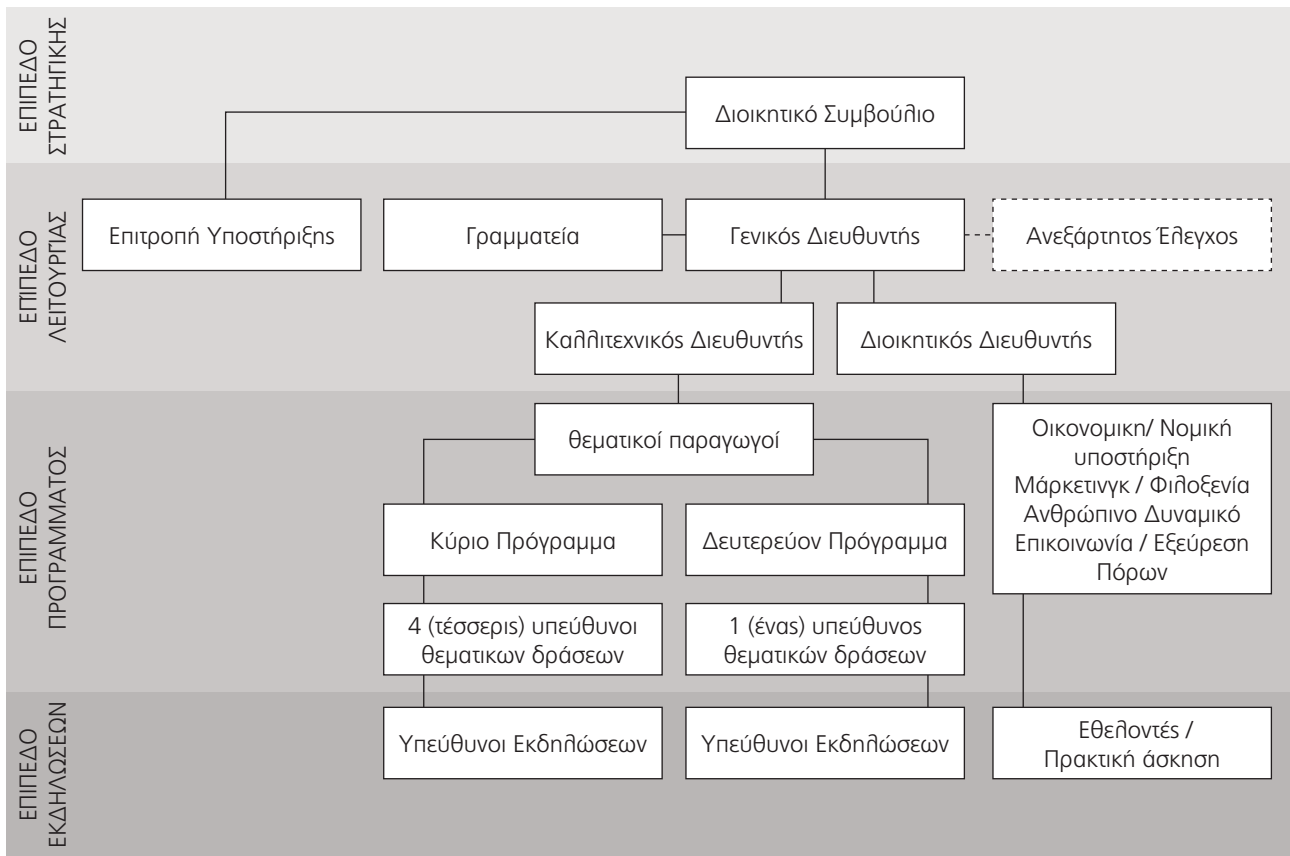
ΕΠΙΠΕΔΟ ΣΤΡΑΤΗΓΙΚΗΣ

Διοικητικό Συμβούλιο

ΕΠΙΠΕΔΟ ΛΕΙΤΟΥΡΓΙΑΣ

Επιτροπή Υποστήριξης

Γραμματεία

Γενικός Διευθυντής

Ανεξάρτητος Έλεγχος

Καλλιτεχνικός Διευθυντής

Διοικητικός Διευθυντής

ΕΠΙΠΕΔΟ ΠΡΟΓΡΑΜΜΑΤΟΣ

θεματικοί παραγωγοί

Κύριο Πρόγραμμα

Δευτερεύον Πρόγραμμα

Οικονομικη/ Νομική υποστήριξη Μάρκετινγκ / Φιλοξενία Ανθρώπινο Δυναμικό Επικοινωνία / Εξεύρεση Πόρων

4 (τέσσερις) υπεύθυνοι θεματικων δράσεων

1 (ένας) υπεύθυνος θεματικών δράσεων

ΕΠΙΠΕΔΟ ΕΚΔΗΛΩΣΕΩΝ

Υπεύθυνοι Εκδηλώσεων

Υπεύθυνοι Εκδηλώσεων

Εθελοντές / Πρακτική άσκηση